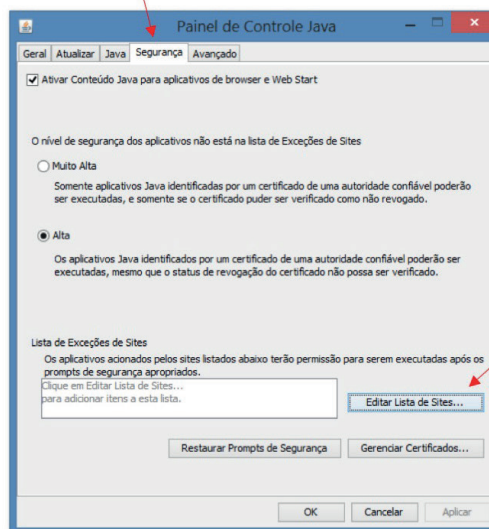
Painel de Controle Java

Geral | Atualizar | Java | Segurança | Avançado

Ativar Conteúdo Java para aplicativos de browser e Web Start

O nível de segurança dos aplicativos não está na lista de Exceções de Sites

Muito Alta

Somente aplicativos Java identificadas por um certificado de uma autoridade confiável poderão ser executadas, e somente se o certificado puder ser verificado como não revogado.

Alta

Os aplicativos Java identificados por um certificado de uma autoridade confiável poderão ser executadas, mesmo que o status de revogação do certificado não possa ser verificado.

Lista de Exceções de Sites

Os aplicativos acionados pelos sites listados abaixo terão permissão para serem executadas após os prompts de segurança apropriados.

Clique em Editar Lista de Sites...
para adicionar itens a esta lista.

Editar Lista de Sites...

Restaurar Prompts de Segurança

Gerenciar Certificados...

OK

Cancelar

Aplicar